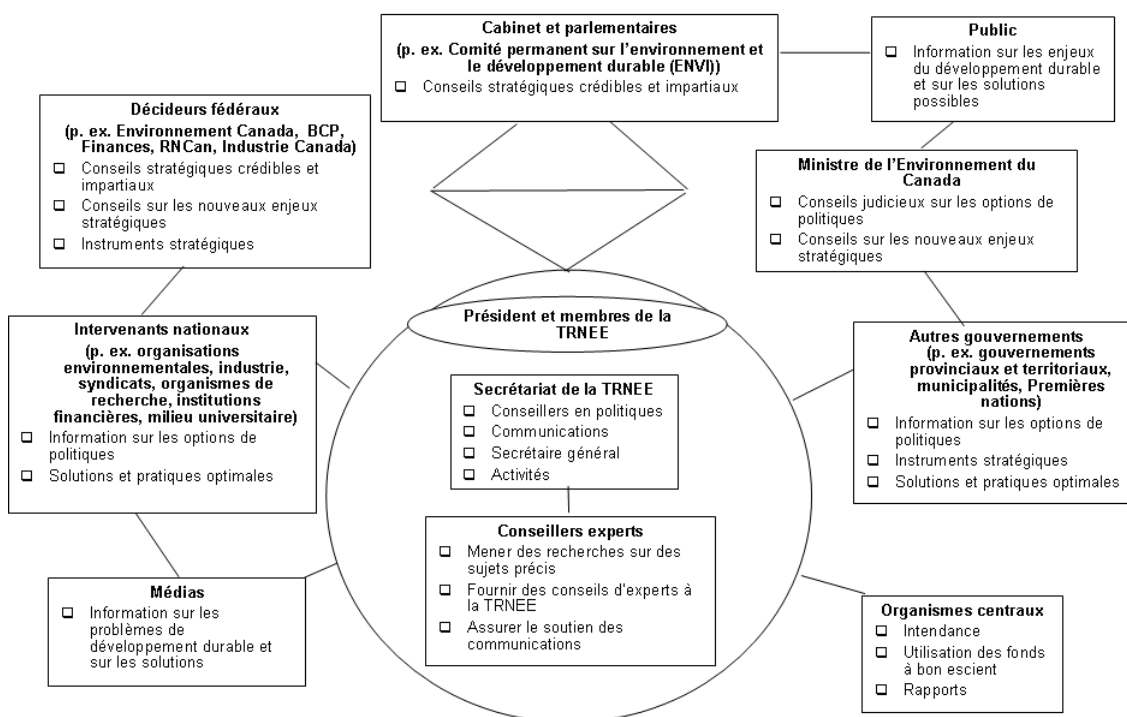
Cabinet et parlementaires
(p. ex. Comité permanent sur l'environnement et le développement durable (ENVI))
☐ Conseils stratégiques crédibles et impartiaux

Public
☐ Information sur les enjeux du développement durable et sur les solutions possibles

Décideurs fédéraux
(p. ex. Environnement Canada, BCP, Finances, RNCan, Industrie Canada)
☐ Conseils stratégiques crédibles et impartiaux
☐ Conseils sur les nouveaux enjeux stratégiques
☐ Instruments stratégiques

Ministre de l'Environnement du Canada
☐ Conseils judicieux sur les options de politiques
☐ Conseils sur les nouveaux enjeux stratégiques

Intervenants nationaux
(p. ex. organisations environnementales, industrie, syndicats, organismes de recherche, institutions financières, milieu universitaire)
☐ Information sur les options de politiques
☐ Solutions et pratiques optimales

Président et membres de la TRNEE

Secrétariat de la TRNEE
☐ Conseillers en politiques
☐ Communications
☐ Secrétaire général
☐ Activités

Autres gouvernements
(p. ex. gouvernements provinciaux et territoriaux, municipalités, Premières nations)
☐ Information sur les options de politiques
☐ Instruments stratégiques
☐ Solutions et pratiques optimales

Conseillers experts
☐ Mener des recherches sur des sujets précis
☐ Fournir des conseils d'experts à la TRNEE
☐ Assurer le soutien des communications

Médias
☐ Information sur les problèmes de développement durable et sur les solutions

Organismes centraux
☐ Intendance
☐ Utilisation des fonds à bon escient
☐ Rapports